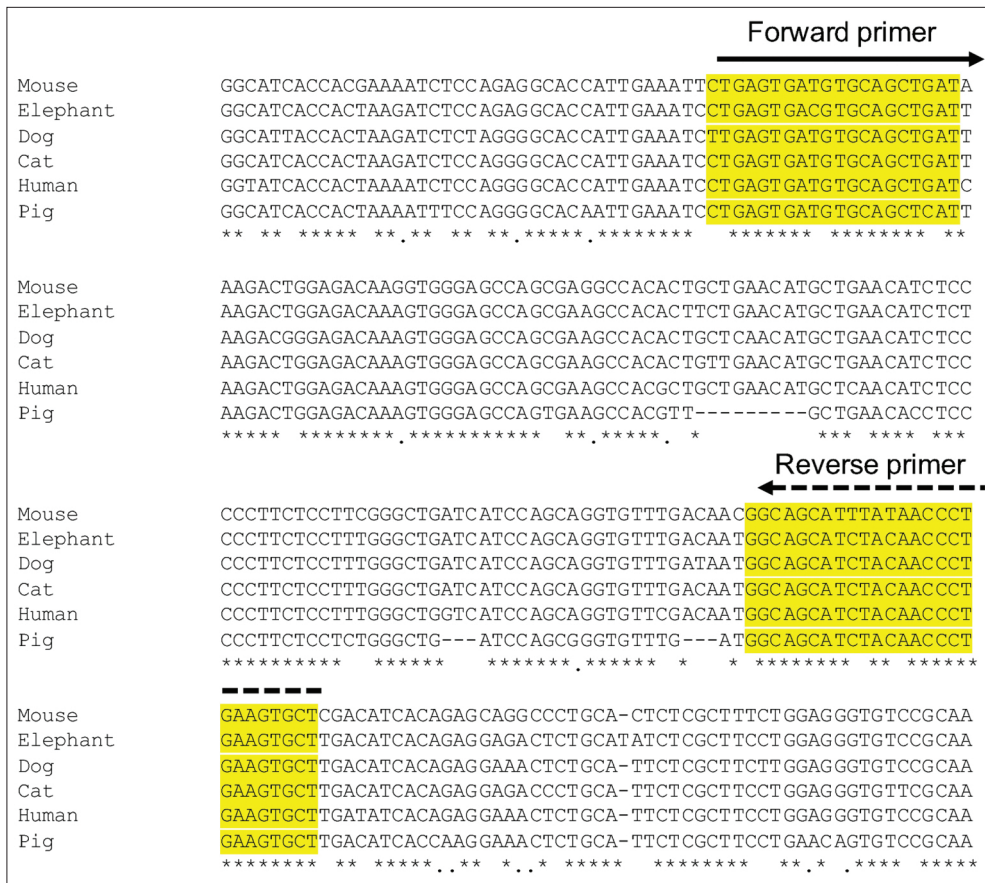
Forward primer

Mouse GGCATCACCACGAAAATCTCCAGAGGCACCATTGAAATTCTGAGTGATGTGCAGCTGATA
Elephant GGCATCACCACTAAGATCTCCAGAGGCACCATTGAAATCCTGAGTGACGTGCAGCTGATT
Dog GGCATTACCACTAAGATCTCTAGGGGCACCATTGAAATCTTGAGTGATGTGCAGCTGATT
Cat GGCATCACCACTAAGATCTCCAGGGGCACCATTGAAATCCTGAGTGATGTGCAGCTGATT
Human GGTATCACCACTAAAATCTCCAGGGGCACCATTGAAATCCTGAGTGATGTGCAGCTGATC
Pig GGCATCACCACTAAAATTTCCAGGGGCACAATTGAAATCCTGAGTGATGTGCAGCTCATT
** ** ***** **.** ** **.*****.******** ******* ******** **

Mouse AAGACTGGAGACAAGGTGGGAGCCAGCGAGGCCACACTGCTGAACATGCTGAACATCTCC
Elephant AAGACTGGAGACAAAGTGGGAGCCAGCGAAGCCACACTTCTGAACATGCTGAACATCTCT
Dog AAGACGGGAGACAAAGTGGGAGCCAGCGAAGCCACACTGCTCAACATGCTGAACATCTCC
Cat AAGACTGGAGACAAAGTGGGAGCCAGCGAAGCCACACTGTTGAACATGCTGAACATCTCC
Human AAGACTGGAGACAAAGTGGGAGCCAGCGAAGCCACGCTGCTGAACATGCTCAACATCTCC
Pig AAGACTGGAGACAAAGTGGGAGCCAGTGAAGCCACGTT---------GCTGAACACCTCC
***** ********.*********** **.*****. * *** **** ***

Reverse primer

Mouse CCCTTCTCCTTCGGGCTGATCATCCAGCAGGTGTTTGACAACGGCAGCATTTATAACCCT
Elephant CCCTTCTCCTTTGGGCTGATCATCCAGCAGGTGTTTGACAATGGCAGCATCTACAACCCT
Dog CCCTTCTCCTTTGGGCTGATCATCCAGCAGGTGTTTGATAATGGCAGCATCTACAACCCT
Cat CCCTTCTCCTTTGGGCTGATCATCCAGCAGGTGTTTGACAATGGCAGCATCTACAACCCT
Human CCCTTCTCCTTTGGGCTGGTCATCCAGCAGGTGTTCGACAATGGCAGCATCTACAACCCT
Pig CCCTTCTCCTCTGGGCTG---ATCCAGCGGGTGTTTG---ATGGCAGCATCTACAACCCT
********** ****** *******.****** * * ******** ** ******

Mouse GAAGTGCTCGACATCACAGAGCAGGCCCTGCA-CTCTCGCTTTCTGGAGGGTGTCCGCAA
Elephant GAAGTGCTTGACATCACAGAGGAGACTCTGCATATCTCGCTTCCTGGAGGGTGTCCGCAA
Dog GAAGTGCTTGACATCACAGAGGAAACTCTGCA-TTCTCGCTTCTTGGAGGGTGTCCGCAA
Cat GAAGTGCTTGACATCACAGAGGAGACCCTGCA-TTCTCGCTTCCTGGAGGGTGTTCGCAA
Human GAAGTGCTTGATATCACAGAGGAAACTCTGCA-TTCTCGCTTCCTGGAGGGTGTCCGCAA
Pig GAAGTGCTTGACATCACCAAGGAAACTCTGCA-TTCTCGCTTCCTGAACAGTGTCCGCAA
******** ** *****..** *..* ***** ******** **.* .**** *****